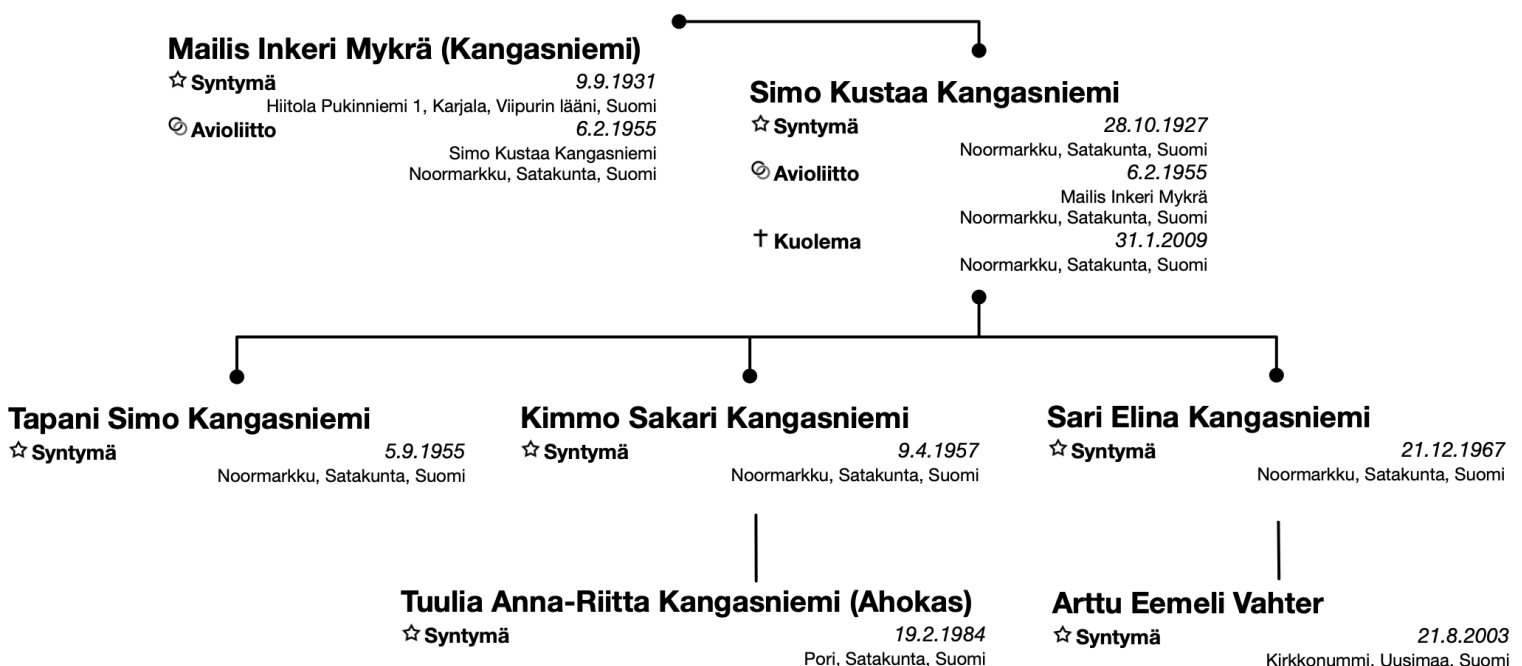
Mailis Inkeri Mykrä (Kangasniemi)
☆ Syntymä 9.9.1931
Hiitola Pukinniemi 1, Karjala, Viipurin lääni, Suomi
Avioliitto 6.2.1955
Simo Kustaa Kangasniemi
Noormarkku, Satakunta, Suomi

Simo Kustaa Kangasniemi
☆ Syntymä 28.10.1927
Noormarkku, Satakunta, Suomi
Avioliitto 6.2.1955
Mailis Inkeri Mykrä
Noormarkku, Satakunta, Suomi
† Kuolema 31.1.2009
Noormarkku, Satakunta, Suomi

Tapani Simo Kangasniemi
☆ Syntymä 5.9.1955
Noormarkku, Satakunta, Suomi

Kimmo Sakari Kangasniemi
☆ Syntymä 9.4.1957
Noormarkku, Satakunta, Suomi

Sari Elina Kangasniemi
☆ Syntymä 21.12.1967
Noormarkku, Satakunta, Suomi

Tuulia Anna-Riitta Kangasniemi (Ahokas)
☆ Syntymä 19.2.1984
Pori, Satakunta, Suomi

Arttu Eemeli Vahter
☆ Syntymä 21.8.2003
Kirkkonummi, Uusimaa, Suomi